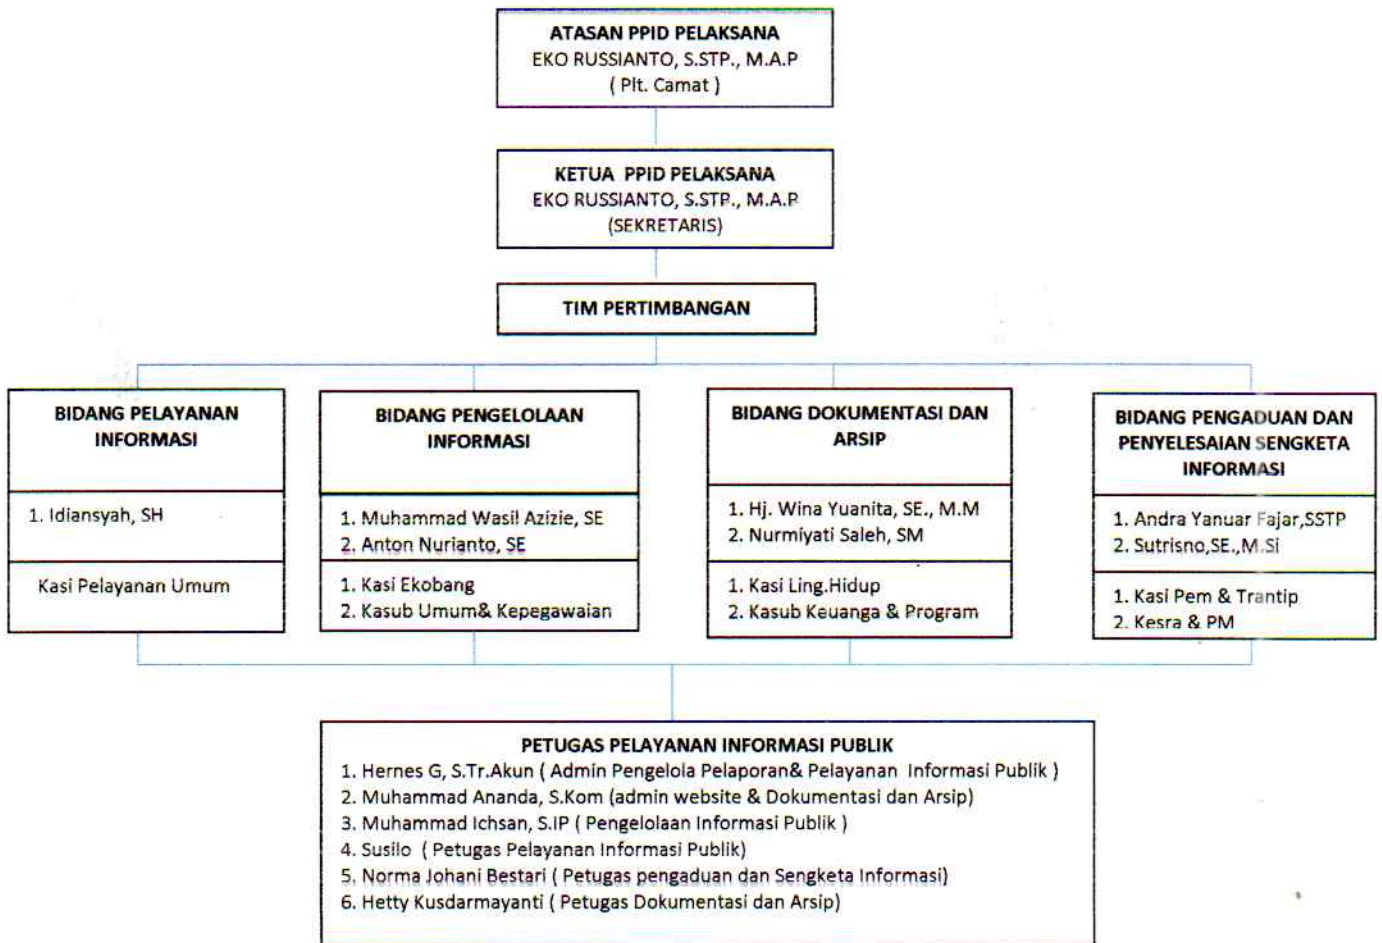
ATASAN PPID PELAKSANA
EKO RUSSIANTO, S.STP., M.A.P
( Plt. Camat )

KETUA PPID PELAKSANA
EKO RUSSIANTO, S.STP., M.A.P
(SEKRETARIS)

TIM PERTIMBANGAN

BIDANG PELAYANAN INFORMASI

1. Idiansyah, SH

Kasi Pelayanan Umum

BIDANG PENGELOLAAN INFORMASI

1. Muhammad Wasil Azizie, SE
2. Anton Nurianto, SE

1. Kasi Ekobang
2. Kasub Umum& Kepegawaian

BIDANG DOKUMENTASI DAN ARSIP

1. Hj. Wina Yuanita, SE., M.M
2. Nurmiyati Saleh, SM

1. Kasi Ling.Hidup
2. Kasub Keuanga & Program

BIDANG PENGADUAN DAN PENYELESAIAN SENGKETA INFORMASI

1. Andra Yanuar Fajar,SSTP
2. Sutrisno,SE.,M.Si

1. Kasi Pem & Trantip
2. Kesra & PM

PETUGAS PELAYANAN INFORMASI PUBLIK
1. Hernes G, S.Tr.Akun ( Admin Pengelola Pelaporan& Pelayanan Informasi Publik )
2. Muhammad Ananda, S.Kom (admin website & Dokumentasi dan Arsip)
3. Muhammad Ichsan, S.IP ( Pengelolaan Informasi Publik )
4. Susilo ( Petugas Pelayanan Informasi Publik)
5. Norma Johani Bestari ( Petugas pengaduan dan Sengketa Informasi)
6. Hetty Kusdarmayanti ( Petugas Dokumentasi dan Arsip)